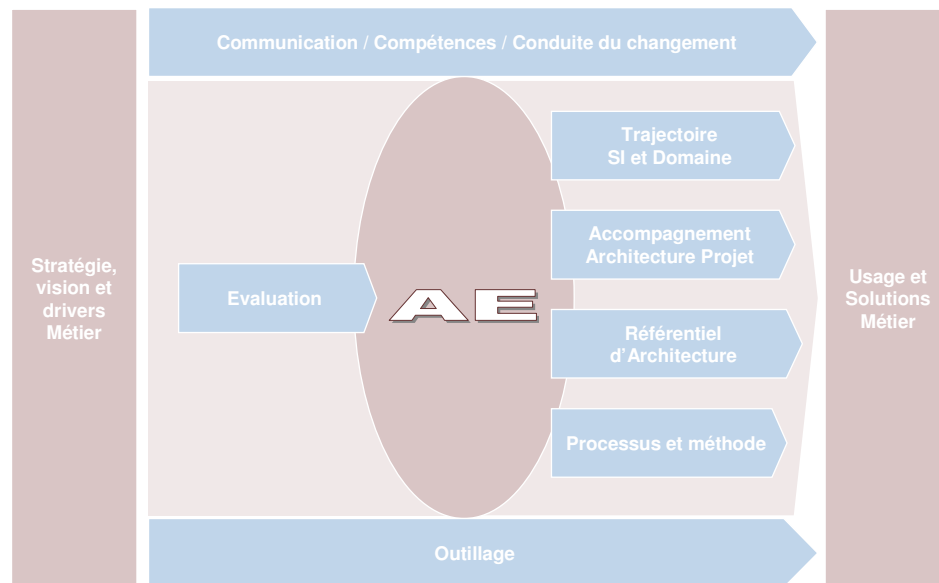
Communication / Compétences / Conduite du changement

Stratégie, vision et drivers Métier

Evaluation

AE

Trajectoire SI et Domaine

Accompagnement Architecture Projet

Référentiel d'Architecture

Processus et méthode

Usage et Solutions Métier

Outillage